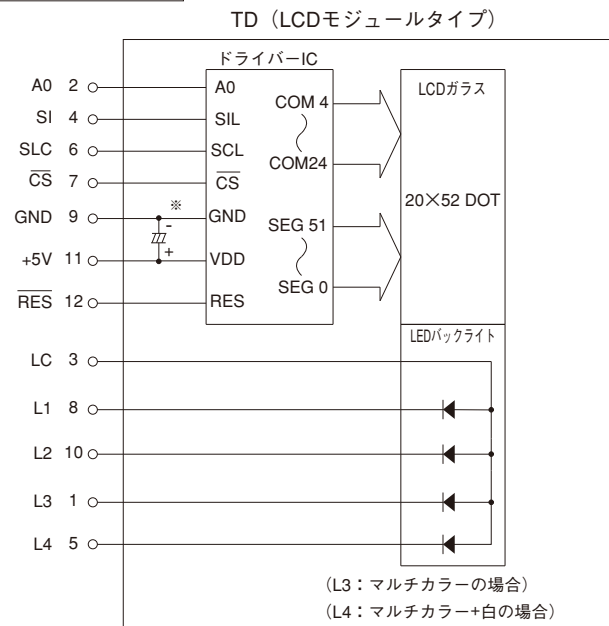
TD（LCDモジュールタイプ）

ドライバーIC

A0 2

SI 4

SLC 6

$\overline{CS}$ 7

GND 9

+5V 11

$\overline{RES}$ 12

A0

SIL

SCL

$\overline{CS}$

GND

VDD

RES

※

-

+

COM 4

COM24

SEG 51

SEG 0

LCDガラス

20×52 DOT

LEDバックライト

LC 3

L1 8

L2 10

L3 1

L4 5

（L3：マルチカラーの場合）
（L4：マルチカラー+白の場合）